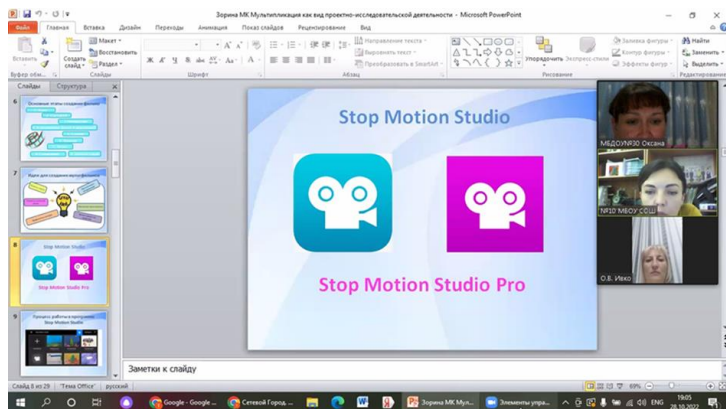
Зорина МК Мультипликация как вид проектно-исследовательской деятельности - Microsoft PowerPoint

Файл Главная Вставка Дизайн Переходы Анимация Показ слайдов Рецензирование Вид

Макет Восстановить Раздел Создать слайд Буфер обм... Слайды Шрифт Абзац Направление текста Выровнять текст Преобразовать в SmartArt Упорядочить Экспресс-стили Заливка фигуры Контур фигуры Эффекты фигур Рисование Найти Заменить Выделить Редактирование

Слайды Структура

6
Основные этапы создания фильма

7
Идеи для создания мультфильма

8
Stop Motion Studio
Stop Motion Studio Pro

9
Учимся работать в программе Stop Motion Studio

Stop Motion Studio

Stop Motion Studio Pro

МБДОУ№30 Оксана

№10 МБОУ СОШ

О.Б. Ивко

Заметки к слайду

Слайд 8 из 29 "Тема Office" русский 69% ENG 19:05 28.10.2022

Google - Google ... Сетевой Город. ... Зорина МК Мул... Элементы упра...